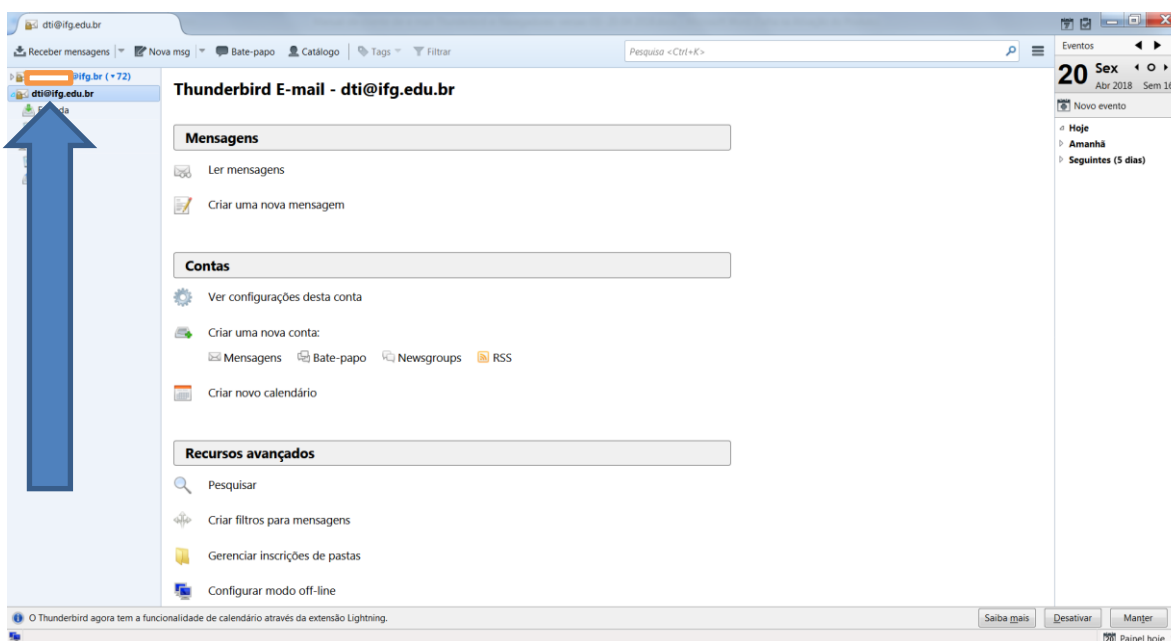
dti@ifg.edu.br

Receber mensagens | Nova msg | Bate-papo | Catálogo | Tags | Filtrar

Pesquisa <Ctrl+K>

Eventos

20 Sex
Abr 2018 Sem 16

Novo evento

Hoje
Amanhã
Seguintes (5 dias)

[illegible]@ifg.br (72)
dti@ifg.edu.br
E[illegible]da

Thunderbird E-mail - dti@ifg.edu.br

Mensagens

Ler mensagens

Criar uma nova mensagem

Contas

Ver configurações desta conta

Criar uma nova conta:

Mensagens Bate-papo Newsgroups RSS

Criar novo calendário

Recursos avançados

Pesquisar

Criar filtros para mensagens

Gerenciar inscrições de pastas

Configurar modo off-line

O Thunderbird agora tem a funcionalidade de calendário através da extensão Lightning.

Saiba mais | Desativar | Manter

Painel hoje